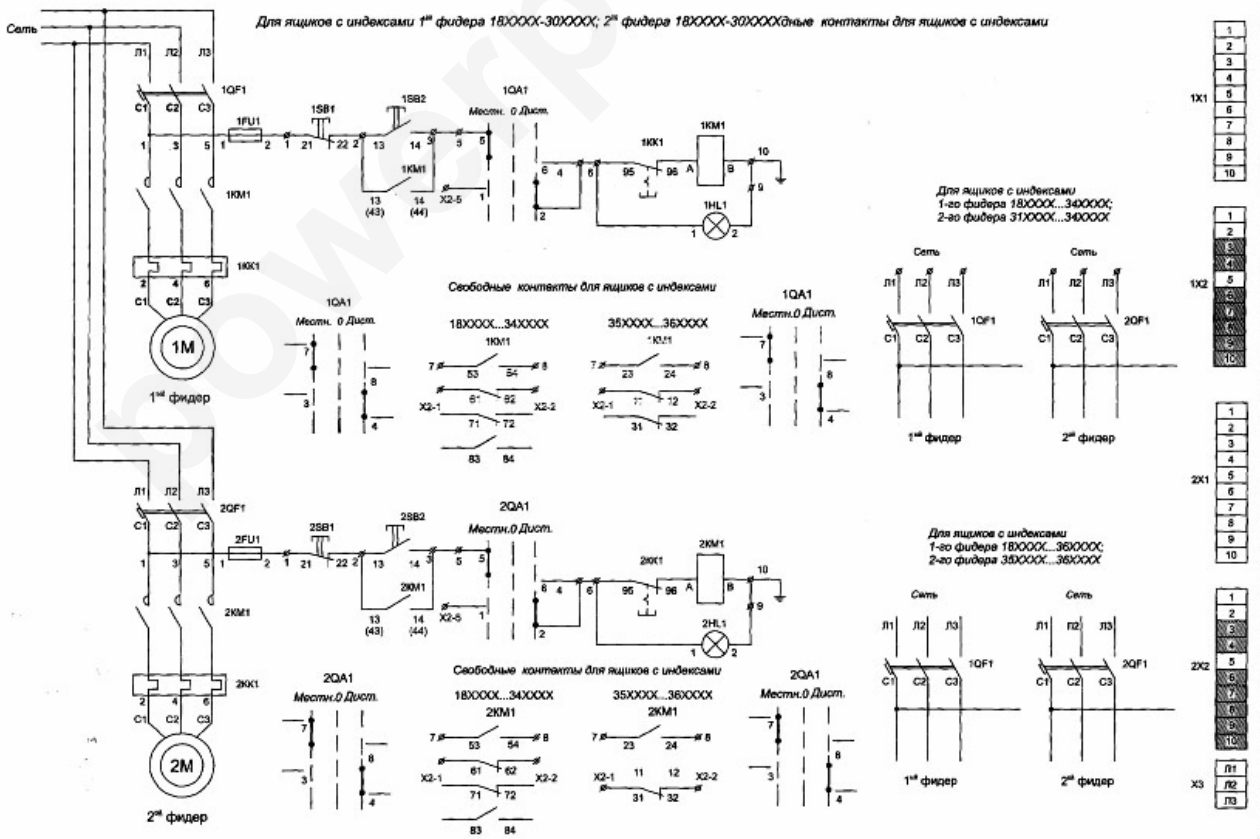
Сеть

Для ящиков с индексами 1го фидера 18XXXX-30XXXX; 2го фидера 18XXXX-30XXXXдные контакты для ящиков с индексами

Л1 Л2 Л3
1QF1
C1 C2 C3
1FU1
1 2 1 21 22 2 13 14 3 5 5
1SB1 1SB2
1KM1
13 (43) 14 (44)
X2-5 1
1QA1
Местн. 0 Дист.
6 4 6 2
1KK1
95 96
1KM1
A B
10
9
1HL1
1 2
1 3 5
1KM1
1KK1
2 4 6
C1 C2 C3
1M
1го фидер

Свободные контакты для ящиков с индексами
1QA1
Местн. 0 Дист.
7 3 8 4
18XXXX...34XXXX
1KM1
7 53 54 8
X2-1 61 62 X2-2
71 72
83 84
35XXXX...36XXXX
1KM1
7 23 24 8
X2-1 11 12 X2-2
31 32
1QA1
Местн.0 Дист.
7 3 8 4

Для ящиков с индексами
1-го фидера 18XXXX...34XXXX;
2-го фидера 31XXXX...34XXXX
Сеть
Л1 Л2 Л3
1QF1
C1 C2 C3
1го фидер
Сеть
Л1 Л2 Л3
2QF1
C1 C2 C3
2го фидер

Л1 Л2 Л3
2QF1
C1 C2 C3
2FU1
1 2 1 21 22 2 13 14 3 5 5
2SB1 2SB2
2KM1
13 (43) 14 (44)
X2-5 1
2QA1
Местн.0 Дист.
6 4 6 2
2KK1
95 96
2KM1
A B
10
9
2HL1
1 2
1 3 5
2KM1
2KK1
2 4 6
C1 C2 C3
2M
2го фидер

2QA1
Местн.0 Дист.
7 3 8 4
Свободные контакты для ящиков с индексами
18XXXX...34XXXX
2KM1
7 53 54 8
X2-1 61 62 X2-2
71 72
83 84
35XXXX...36XXXX
2KM1
7 23 24 8
X2-1 11 12 X2-2
31 32
2QA1
Местн.0 Дист.
7 3 8 4

Для ящиков с индексами
1-го фидера 18XXXX...36XXXX;
2-го фидера 35XXXX...36XXXX
Сеть
Л1 Л2 Л3
1QF1
C1 C2 C3
1го фидер
Сеть
Л1 Л2 Л3
2QF1
C1 C2 C3
2го фидер

1X1
| 1 |
|---|
| 2 |
| 3 |
| 4 |
| 5 |
| 6 |
| 7 |
| 8 |
| 9 |
| 10 |

1X2
| 1 |
|---|
| 2 |
| 3 |
| 4 |
| 5 |
| 6 |
| 7 |
| 8 |
| 9 |
| 10 |

2X1
| 1 |
|---|
| 2 |
| 3 |
| 4 |
| 5 |
| 6 |
| 7 |
| 8 |
| 9 |
| 10 |

2X2
| 1 |
|---|
| 2 |
| 3 |
| 4 |
| 5 |
| 6 |
| 7 |
| 8 |
| 9 |
| 10 |

X3
| Л1 |
|---|
| Л2 |
| Л3 |